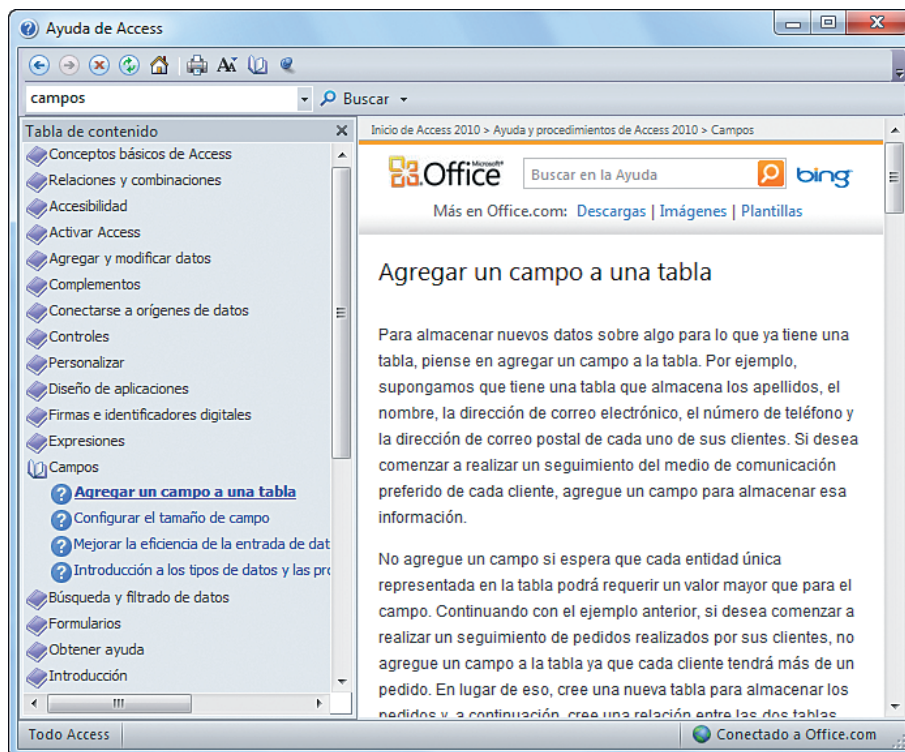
Ayuda de Access

campos

Buscar

Tabla de contenido

Conceptos básicos de Access
Relaciones y combinaciones
Accesibilidad
Activar Access
Agregar y modificar datos
Complementos
Conectarse a orígenes de datos
Controles
Personalizar
Diseño de aplicaciones
Firmas e identificadores digitales
Expresiones
Campos
Agregar un campo a una tabla
Configurar el tamaño de campo
Mejorar la eficiencia de la entrada de dat
Introducción a los tipos de datos y las pro
Búsqueda y filtrado de datos
Formularios
Obtener ayuda
Introducción

Inicio de Access 2010 > Ayuda y procedimientos de Access 2010 > Campos

Office Microsoft

Buscar en la Ayuda

bing

Más en Office.com: Descargas | Imágenes | Plantillas

Agregar un campo a una tabla

Para almacenar nuevos datos sobre algo para lo que ya tiene una tabla, piense en agregar un campo a la tabla. Por ejemplo, supongamos que tiene una tabla que almacena los apellidos, el nombre, la dirección de correo electrónico, el número de teléfono y la dirección de correo postal de cada uno de sus clientes. Si desea comenzar a realizar un seguimiento del medio de comunicación preferido de cada cliente, agregue un campo para almacenar esa información.

No agregue un campo si espera que cada entidad única representada en la tabla podrá requerir un valor mayor que para el campo. Continuando con el ejemplo anterior, si desea comenzar a realizar un seguimiento de pedidos realizados por sus clientes, no agregue un campo a la tabla ya que cada cliente tendrá más de un pedido. En lugar de eso, cree una nueva tabla para almacenar los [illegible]

Todo Access

Conectado a Office.com